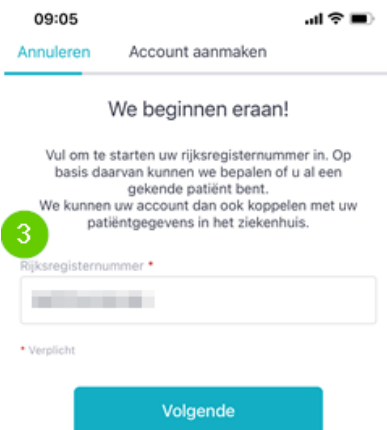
09:05

Annuleren Account aanmaken

We beginnen eraan!

Vul om te starten uw rijksregisternummer in. Op basis daarvan kunnen we bepalen of u al een gekende patiënt bent.
We kunnen uw account dan ook koppelen met uw patiëntgegevens in het ziekenhuis.

3

Rijksregisternummer *

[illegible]

* Verplicht

Volgende